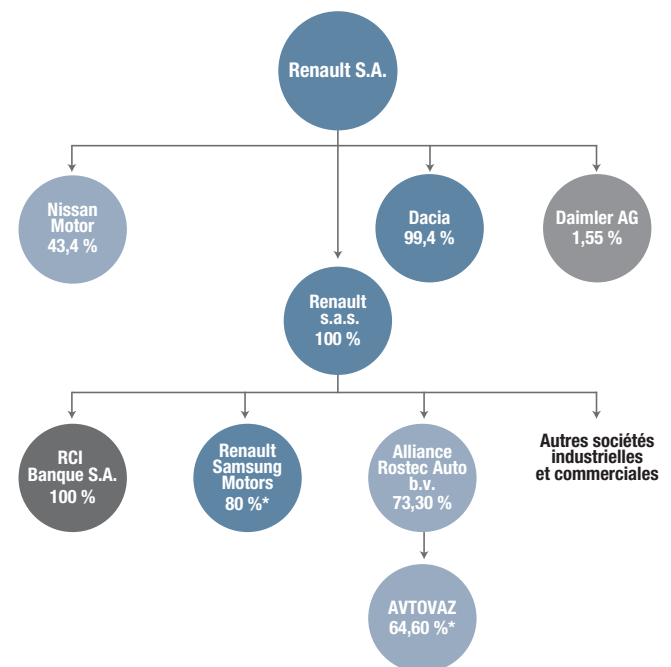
Renault S.A.

Nissan Motor 43,4 %

Dacia 99,4 %

Daimler AG 1,55 %

Renault s.a.s. 100 %

RCI Banque S.A. 100 %

Renault Samsung Motors 80 %*

Alliance Rostec Auto b.v. 73,30 %

Autres sociétés industrielles et commerciales

AVTOVAZ 64,60 %*